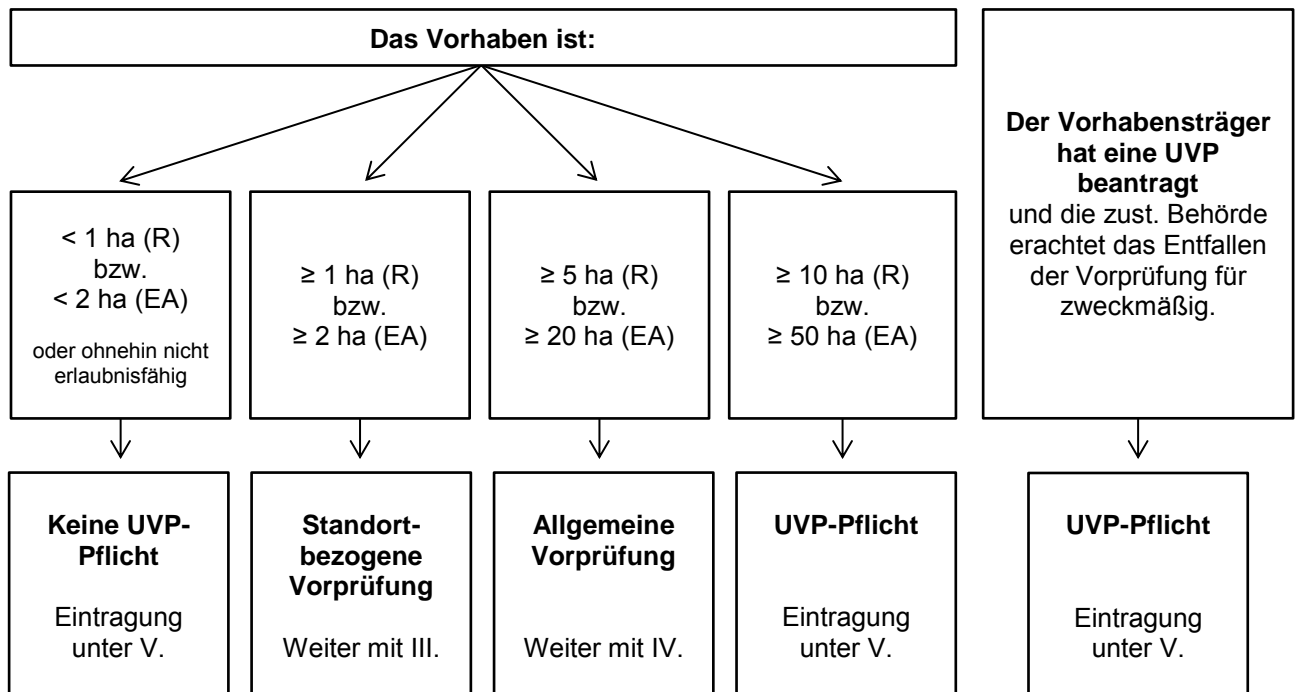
Das Vorhaben ist:

< 1 ha (R) bzw. < 2 ha (EA)

oder ohnehin nicht erlaubnisfähig

≥ 1 ha (R) bzw. ≥ 2 ha (EA)

≥ 5 ha (R) bzw. ≥ 20 ha (EA)

≥ 10 ha (R) bzw. ≥ 50 ha (EA)

Der Vorhabensträger hat eine UVP beantragt und die zust. Behörde erachtet das Entfallen der Vorprüfung für zweckmäßig.

Keine UVP-Pflicht

Eintragung unter V.

Standort-bezogene Vorprüfung

Weiter mit III.

Allgemeine Vorprüfung

Weiter mit IV.

UVP-Pflicht

Eintragung unter V.

UVP-Pflicht

Eintragung unter V.